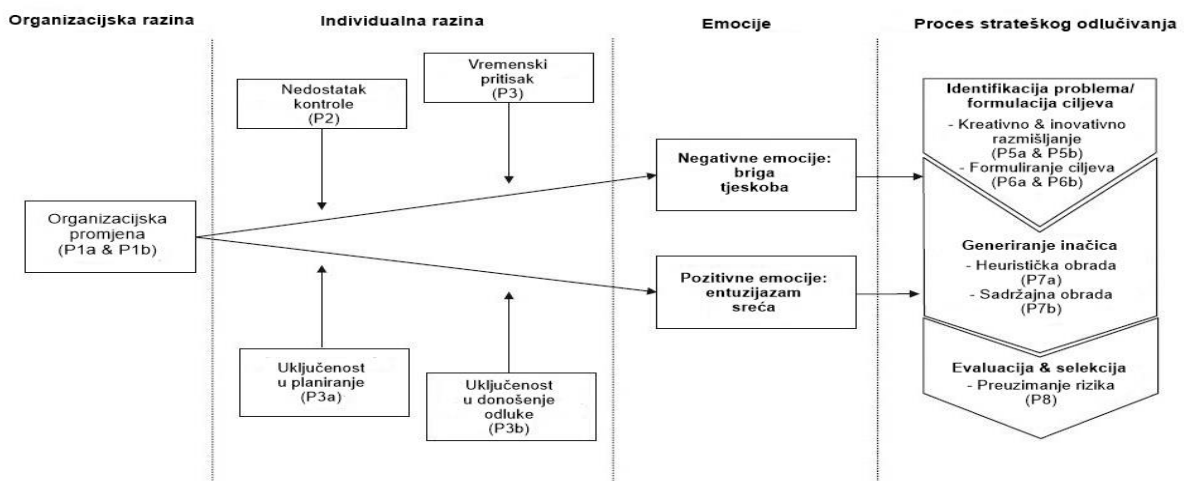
Organizacijska razina

Individualna razina

Emocije

Proces strateškog odlučivanja

Nedostatak kontrole (P2)

Vremenski pritisak (P3)

Organizacijska promjena (P1a & P1b)

Uključenost u planiranje (P3a)

Uključenost u donošenje odluke (P3b)

Negativne emocije: briga tjeskoba

Pozitivne emocije: entuzijazam sreća

Identifikacija problema/ formulacija ciljeva
- Kreativno & inovativno razmišljanje (P5a & P5b)
- Formuliranje ciljeva (P6a & P6b)

Generiranje inačica
- Heuristička obrada (P7a)
- Sadržajna obrada (P7b)

Evaluacija & selekcija
- Preuzimanje rizika (P8)